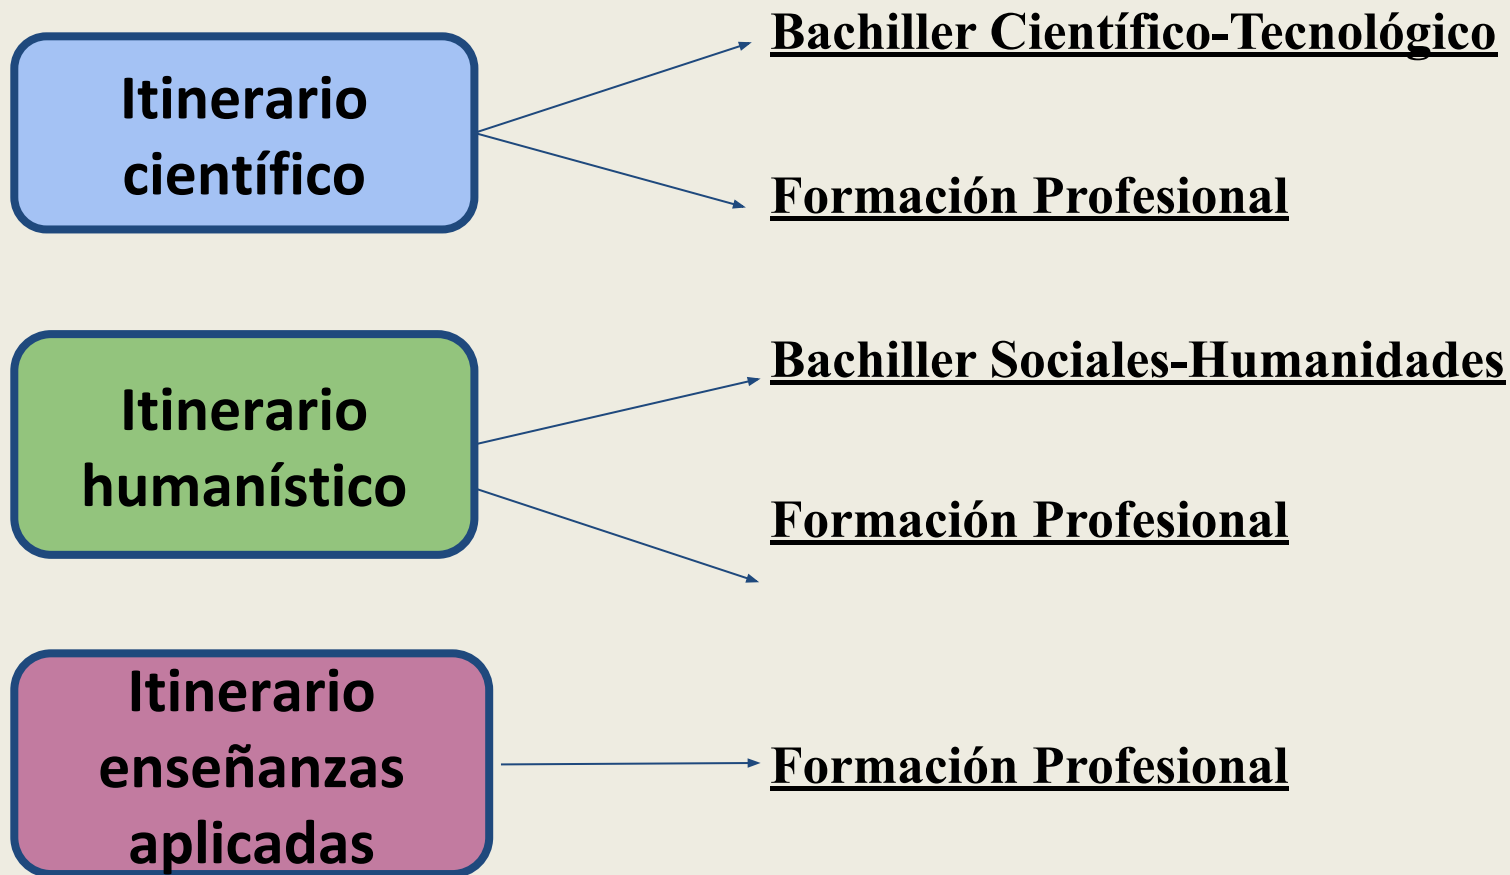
Itinerario científico

Bachiller Científico-Tecnológico

Formación Profesional

Itinerario humanístico

Bachiller Sociales-Humanidades

Formación Profesional

Itinerario enseñanzas aplicadas

Formación Profesional